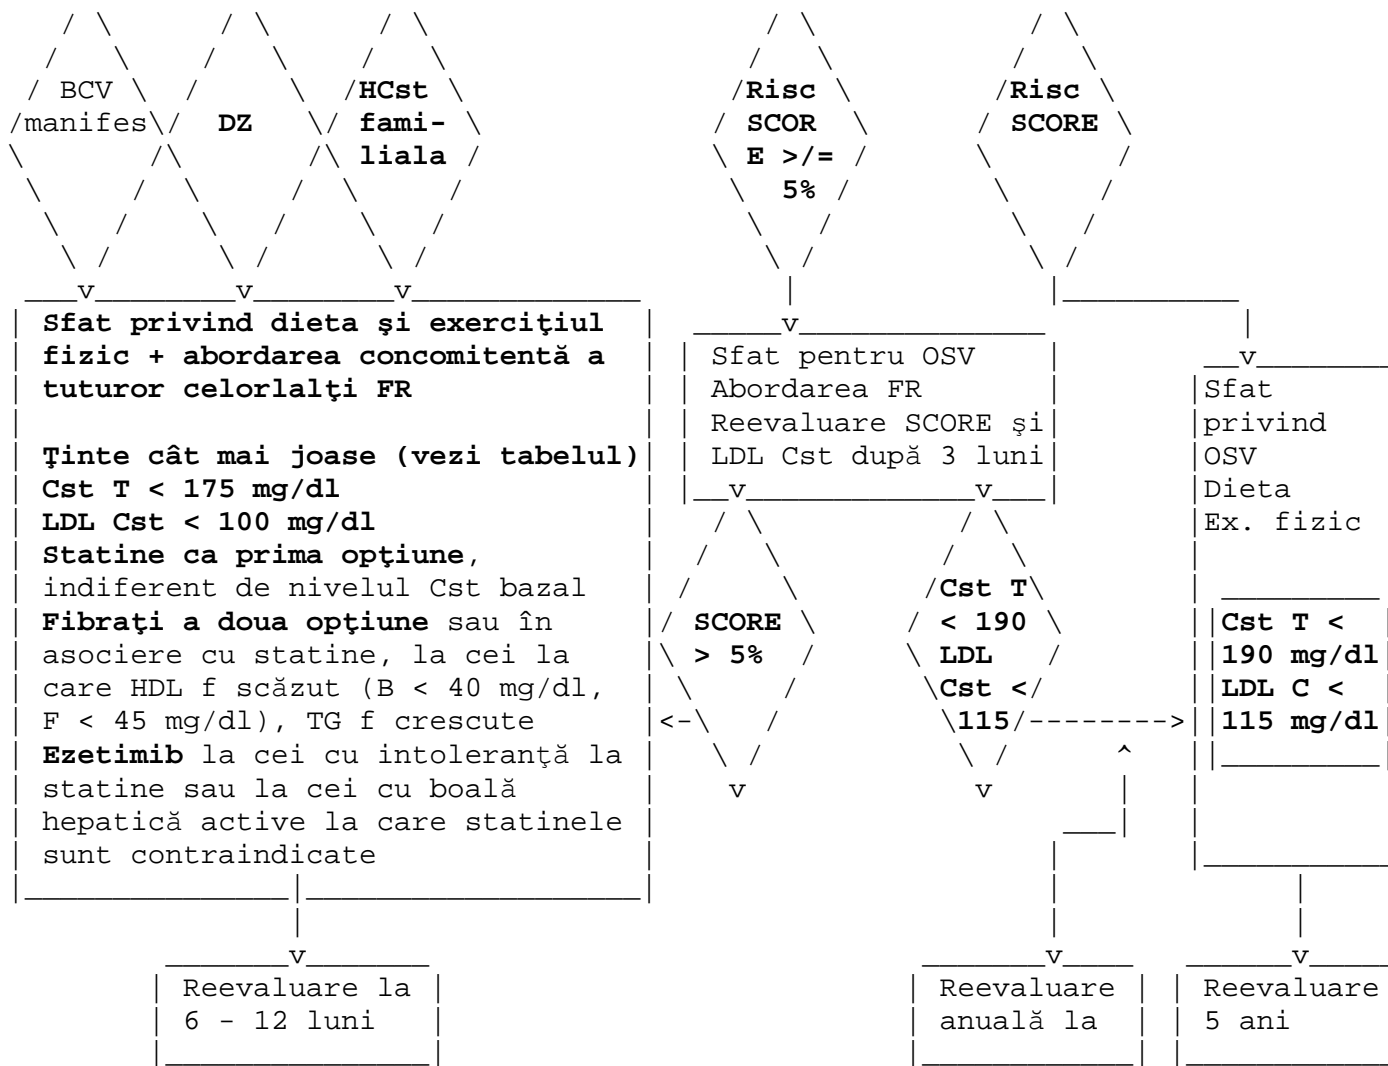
BCV manifes

DZ

HCst familiala

Risc SCORE >/= 5%

Risc SCORE

**Sfat privind dieta şi exerciţiul fizic + abordarea concomitentă a tuturor celorlalţi FR**

**Ţinte cât mai joase (vezi tabelul)**
**Cst T < 175 mg/dl**
**LDL Cst < 100 mg/dl**
**Statine ca prima opţiune**, indiferent de nivelul Cst bazal
**Fibraţi a doua opţiune** sau în asociere cu statine, la cei la care HDL f scăzut (B < 40 mg/dl, F < 45 mg/dl), TG f crescute
**Ezetimib** la cei cu intoleranţă la statine sau la cei cu boală hepatică active la care statinele sunt contraindicate

Sfat pentru OSV
Abordarea FR
Reevaluare SCORE şi LDL Cst după 3 luni

SCORE > 5%

Cst T < 190 LDL Cst < 115

Sfat privind OSV
Dieta
Ex. fizic

Cst T < 190 mg/dl
LDL C < 115 mg/dl

Reevaluare la 6 - 12 luni

Reevaluare anuală la

Reevaluare 5 ani